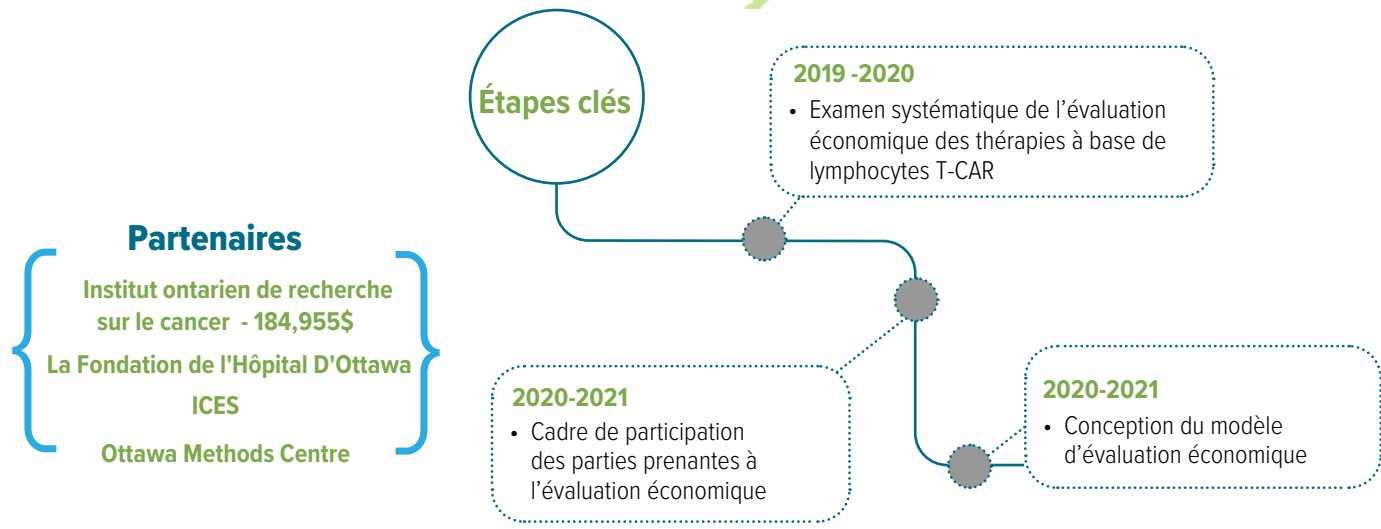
Étapes clés

2019 -2020
• Examen systématique de l'évaluation économique des thérapies à base de lymphocytes T-CAR

2020-2021
• Cadre de participation des parties prenantes à l'évaluation économique

2020-2021
• Conception du modèle d'évaluation économique

Partenaires

Institut ontarien de recherche sur le cancer - 184,955$

La Fondation de l'Hôpital D'Ottawa

ICES

Ottawa Methods Centre